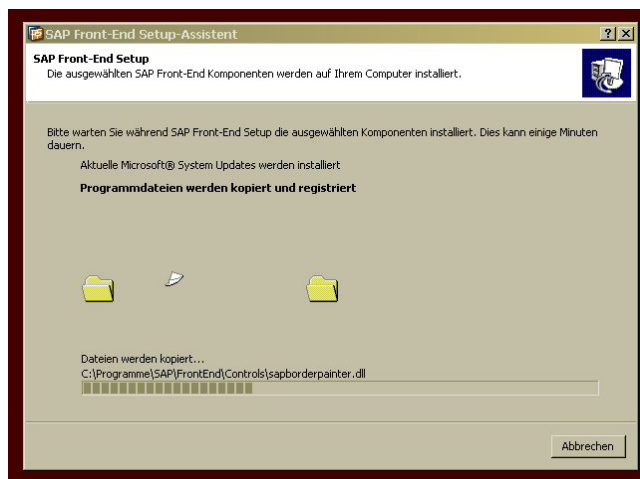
SAP Front-End Setup-Assistent

?

SAP Front-End Setup
Die ausgewählten SAP Front-End Komponenten werden auf Ihrem Computer installiert.

Bitte warten Sie während SAP Front-End Setup die ausgewählten Komponenten installiert. Dies kann einige Minuten dauern.

Aktuelle Microsoft® System Updates werden installiert

Programmdateien werden kopiert und registriert

Dateien werden kopiert...
C:\Programme\SAP\FrontEnd\Controls\sapborderpainter.dll

Abbrechen